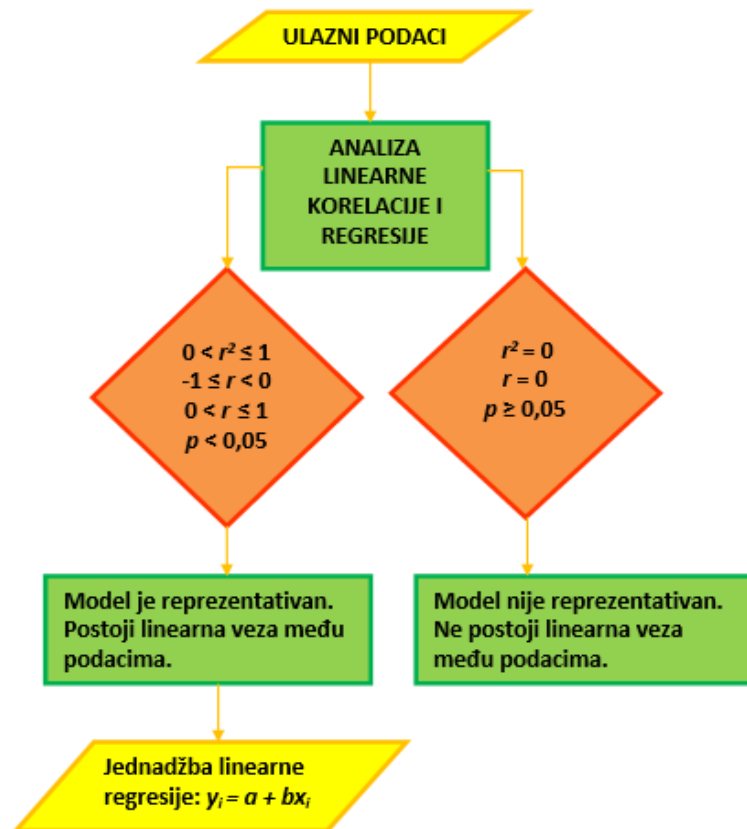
ULAZNI PODACI

ANALIZA LINEARNE KORELACIJE I REGRESIJE

$0 < r^2 \leq 1$
$-1 \leq r < 0$
$0 < r \leq 1$
$p < 0,05$

$r^2 = 0$
$r = 0$
$p \geq 0,05$

Model je reprezentativan. Postoji linearna veza među podacima.

Model nije reprezentativan. Ne postoji linearna veza među podacima.

Jednadžba linearne regresije: $y_i = a + bx_i$